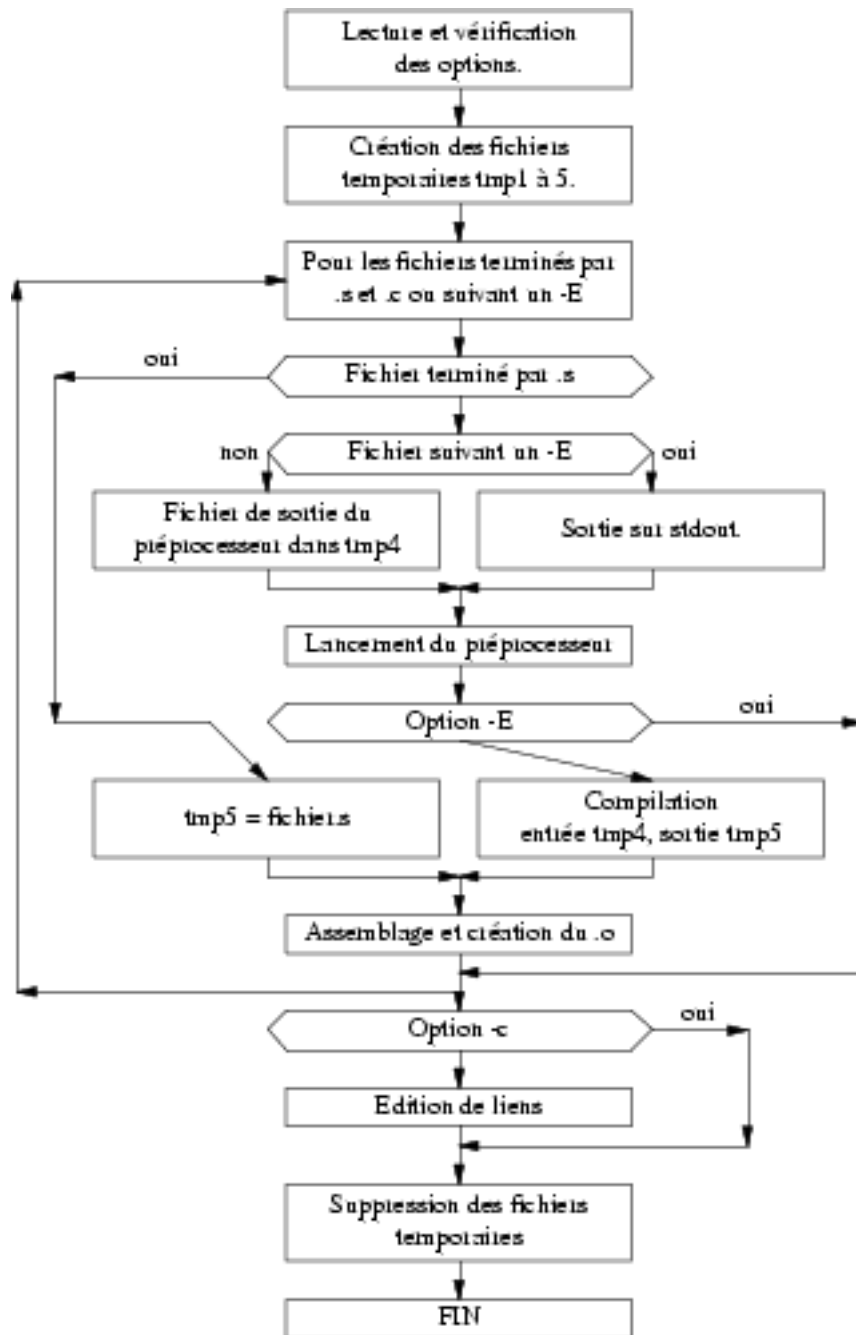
Lecture et vérification des options.

Création des fichiers temporaires tmp1 à 5.

Pour les fichiers terminés par .s et .c ou suivant un -E

oui

Fichier terminé par .s

non

Fichier suivant un -E

oui

Fichier de sortie du préprocesseur dans tmp4

Sortie sur stdout.

Lancement du préprocesseur

Option -E

oui

tmp5 = fichier.s

Compilation entrée tmp4, sortie tmp5

Assemblage et création du .o

Option -c

oui

Edition de liens

Suppression des fichiers temporaires

FIN